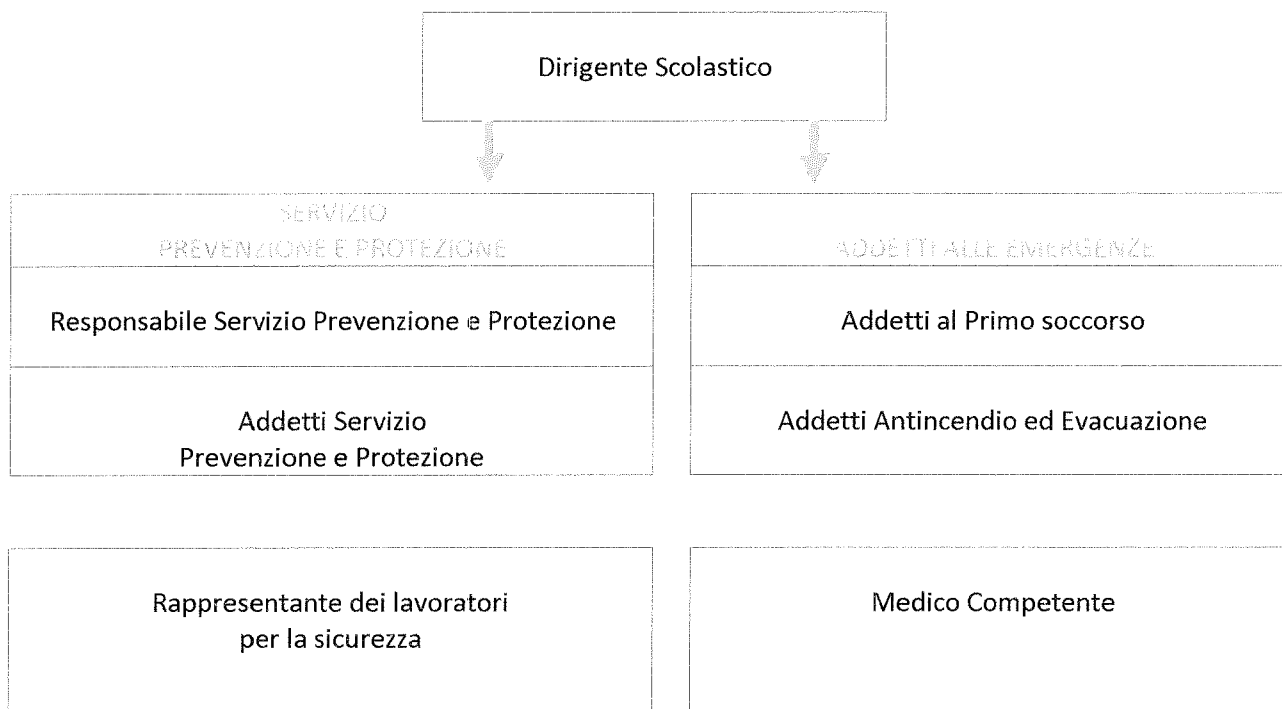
Dirigente Scolastico

SERVIZIO
PREVENZIONE E PROTEZIONE

Responsabile Servizio Prevenzione e Protezione

Addetti Servizio
Prevenzione e Protezione

ADDETTI ALLE EMERGENZE

Addetti al Primo soccorso

Addetti Antincendio ed Evacuazione

Rappresentante dei lavoratori
per la sicurezza

Medico Competente